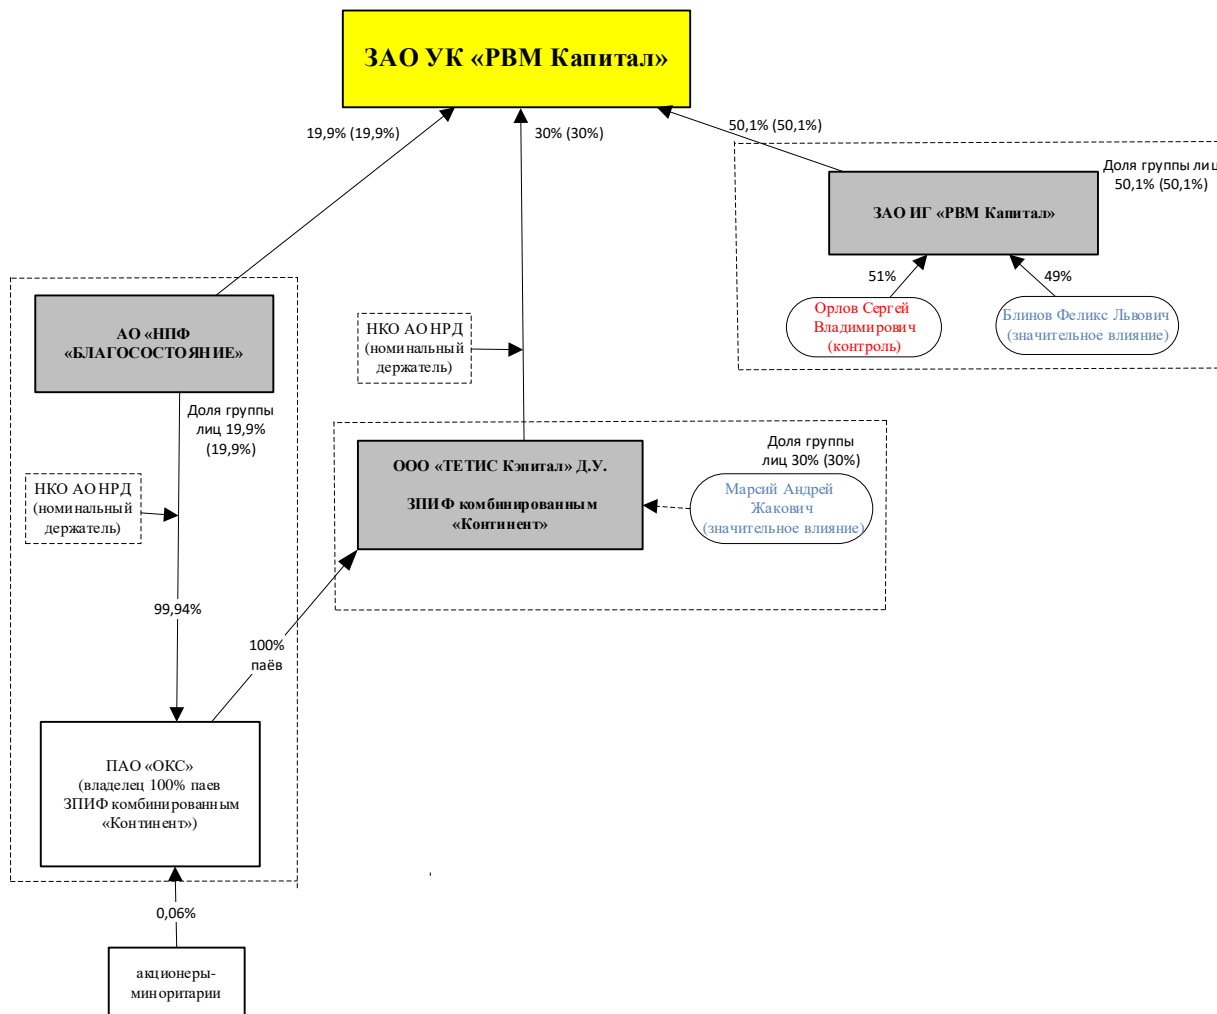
ЗАО УК «РВМ Капитал»

19,9% (19,9%)

30% (30%)

50,1% (50,1%)

Доля группы лиц
50,1% (50,1%)

ЗАО ИГ «РВМ Капитал»

51%

49%

Орлов Сергей Владимирович (контроль)

Блинов Феликс Львович (значительное влияние)

НКО АО НРД (номинальный держатель)

АО «НПФ «БЛАГОСОСТОЯНИЕ»

Доля группы лиц 19,9% (19,9%)

НКО АО НРД (номинальный держатель)

ООО «ТЕТИС Кэпитал» Д.У.

ЗПИФ комбинированным «Континент»

Доля группы лиц 30% (30%)

Марсий Андрей Жакович (значительное влияние)

99,94%

100% паёв

ПАО «ОКС» (владелец 100% паев ЗПИФ комбинированным «Континент»)

0,06%

акционеры-миноритарии